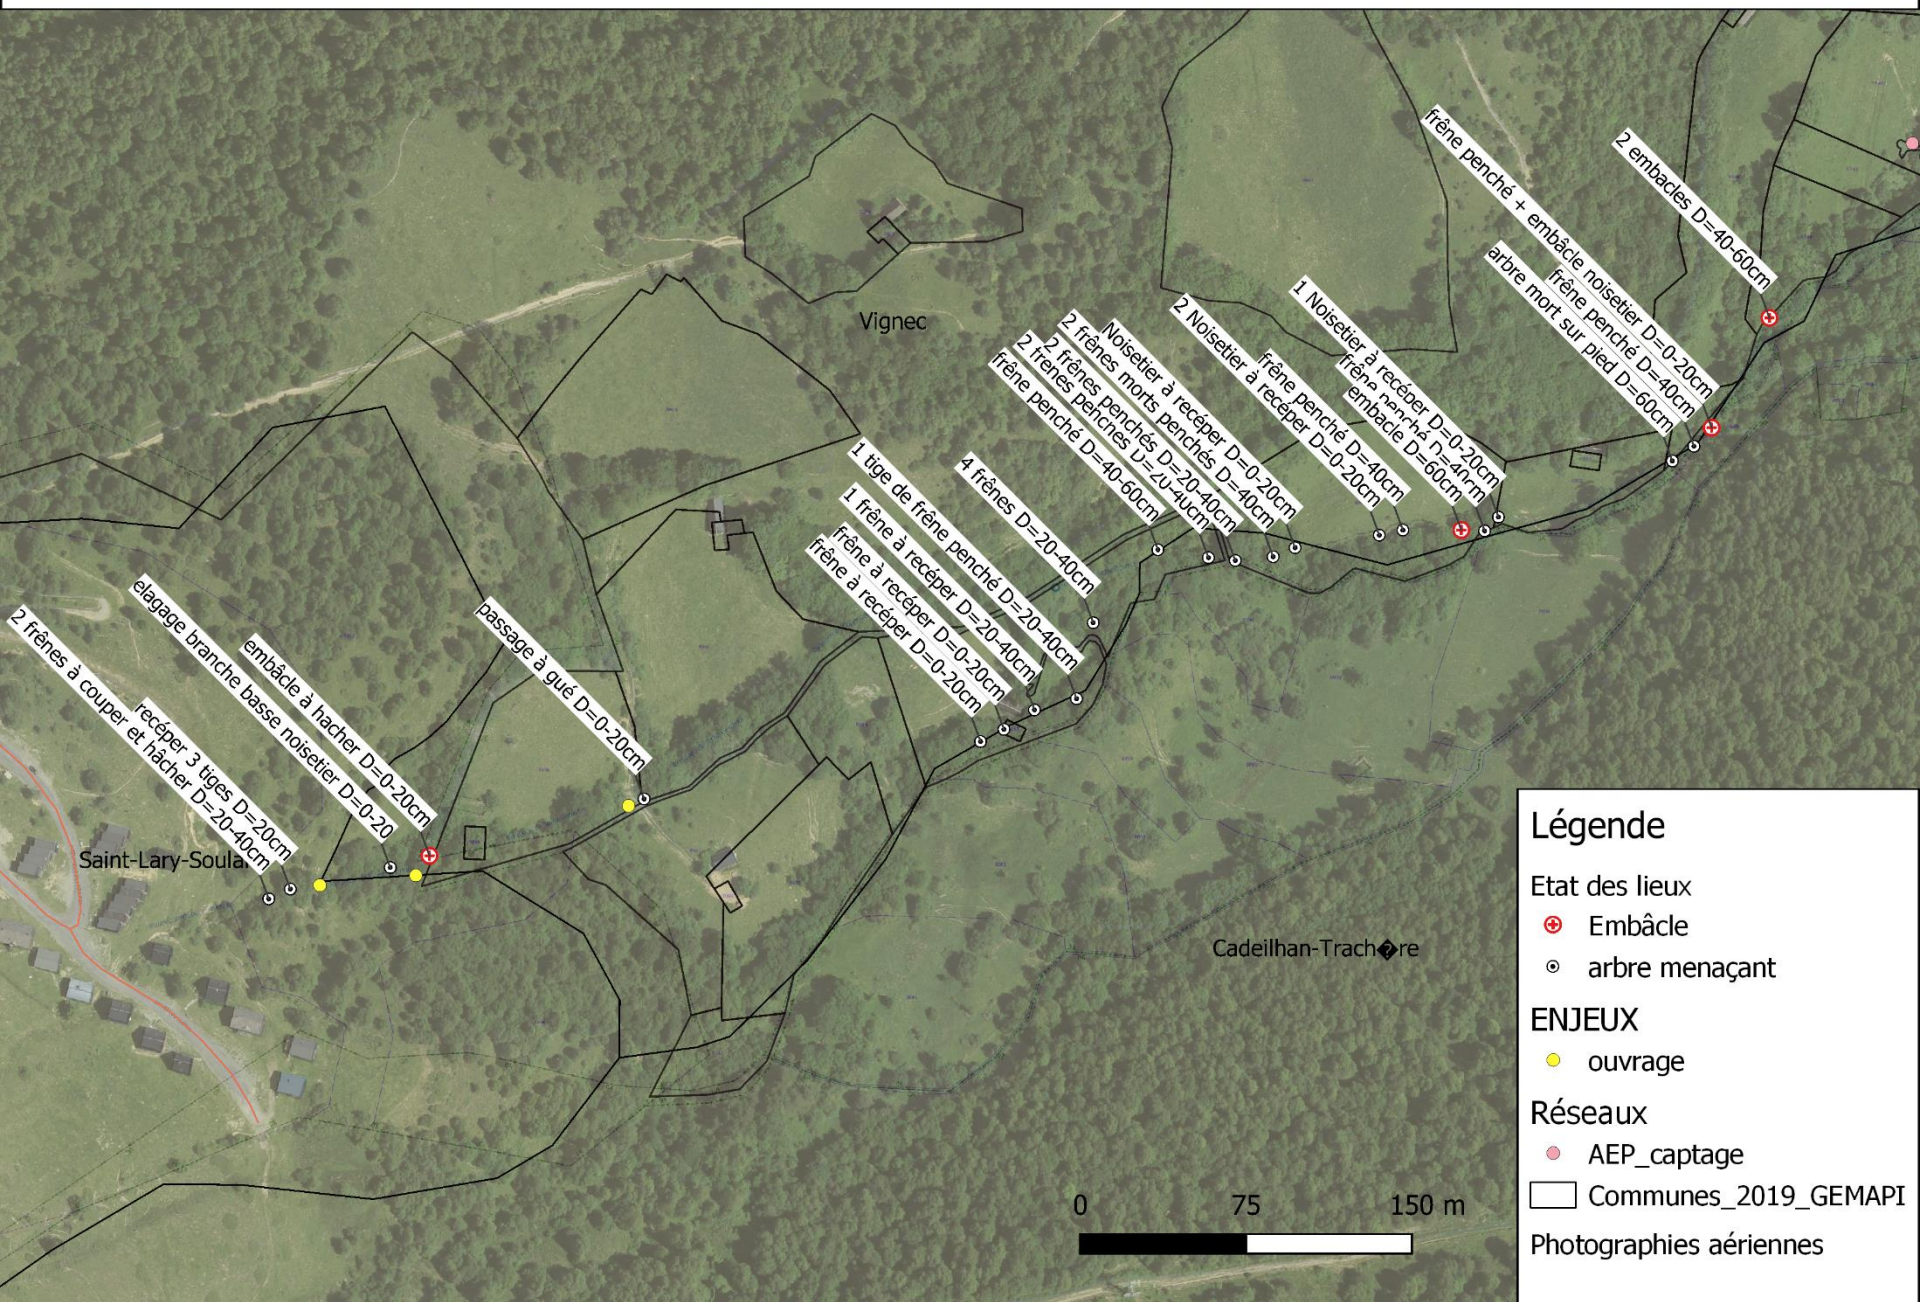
Vignec

2 embacles D=40-60cm

frêne penché + embâcle noisetier D=0-20cm
frêne penché D=40cm
arbre mort sur pied D=60cm

1 Noisetier à recéper D=0-20cm
frêne penché D=40cm
embâcle D=60cm

frêne penché D=40cm

2 Noisetier à recéper D=0-20cm

Noisetier à recéper D=0-20cm

2 frênes morts penchés D=40cm

2 frênes penchés D=20-40cm

2 frênes penchés D=20-40cm

frêne penché D=40-60cm

4 frênes D=20-40cm

1 tige de frêne penché D=20-40cm

1 frêne à recéper D=20-40cm

frêne à recéper D=0-20cm

frêne à recéper D=0-20cm

passage à gué D=0-20cm

embâcle à hacher D=0-20cm

elagage branche basse noisetier D=0-20

recéper 3 tiges D=20cm

2 frênes à couper et hâcher D=20-40cm

Saint-Lary-Soulan

Cadeilhan-Trach�re

Légende
Etat des lieux
Embâcle
arbre menaçant
ENJEUX
ouvrage
Réseaux
AEP_captage
Communes_2019_GEMAPI
Photographies aériennes

0 75 150 m